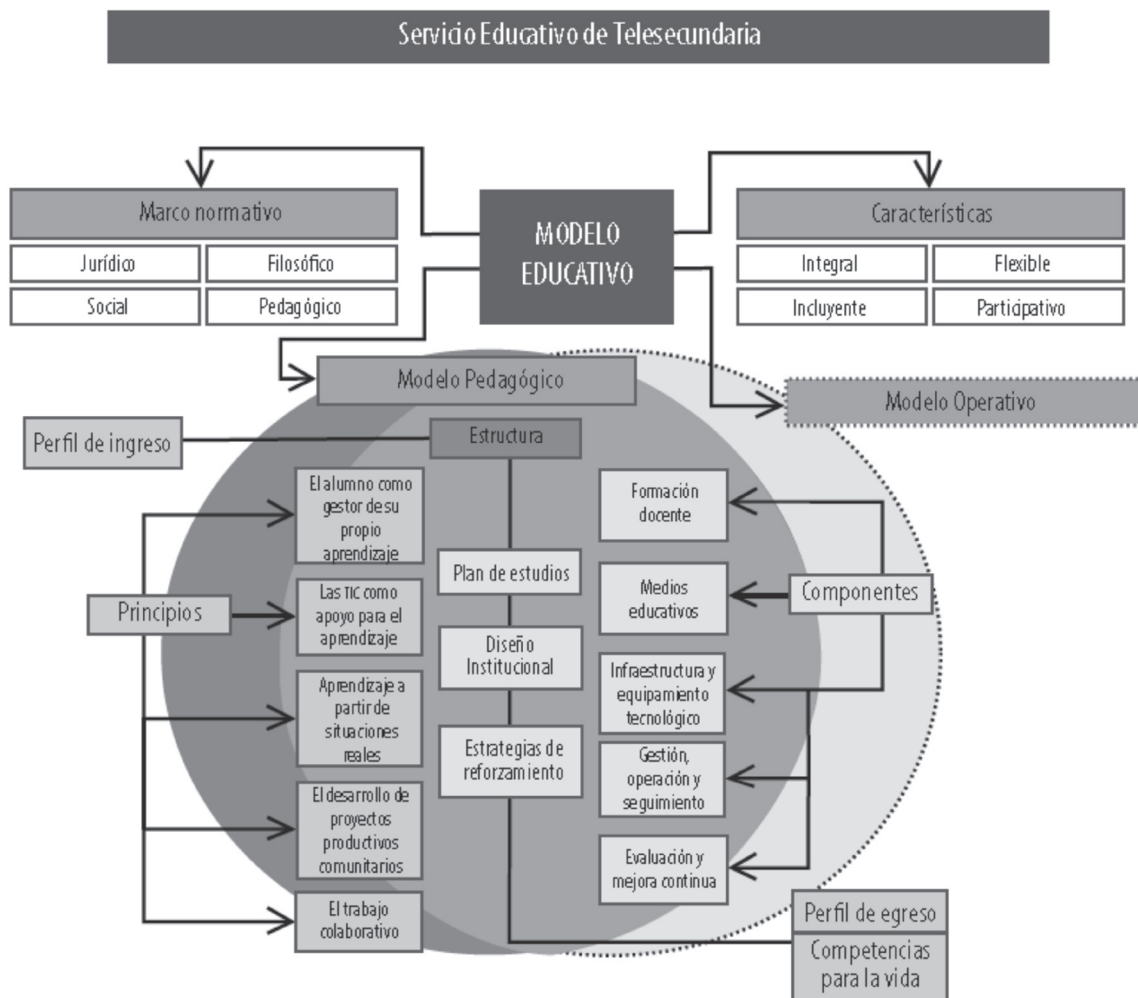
Servicio Educativo de Telesecundaria

Marco normativo

Jurídico

Filosófico

Social

Pedagógico

MODELO EDUCATIVO

Características

Integral

Flexible

Incluyente

Participativo

Modelo Pedagógico

Modelo Operativo

Perfil de ingreso

Estructura

Principios

El alumno como gestor de su propio aprendizaje

Las TIC como apoyo para el aprendizaje

Aprendizaje a partir de situaciones reales

El desarrollo de proyectos productivos comunitarios

El trabajo colaborativo

Plan de estudios

Diseño Institucional

Estrategias de reforzamiento

Componentes

Formación docente

Medios educativos

Infraestructura y equipamiento tecnológico

Gestión, operación y seguimiento

Evaluación y mejora continua

Perfil de egreso

Competencias para la vida